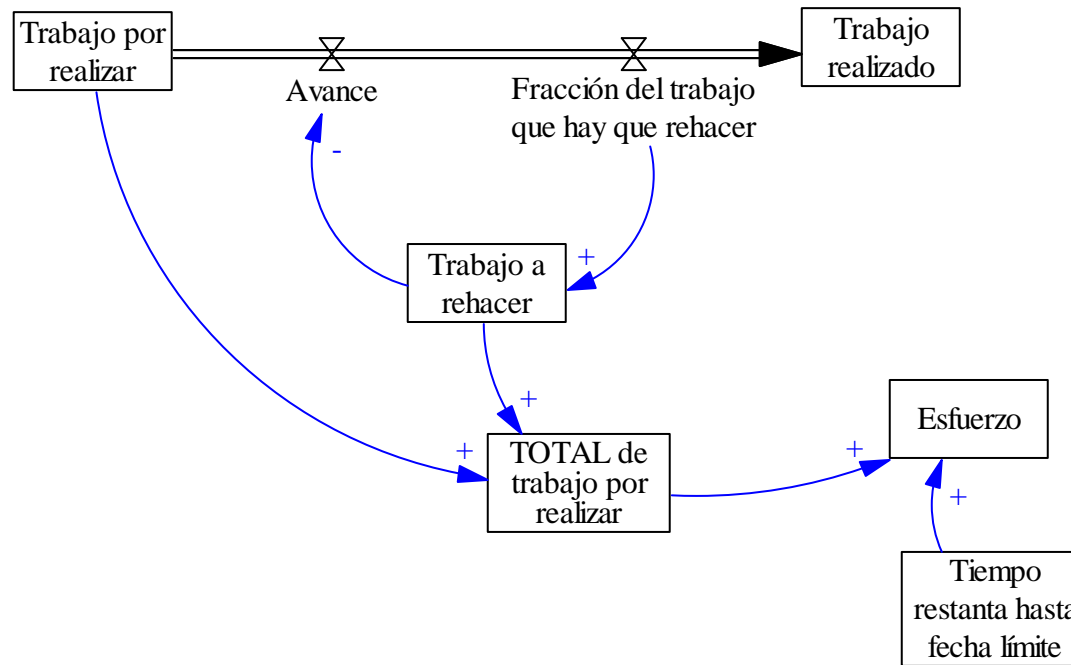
Trabajo por realizar

Avance

Fracción del trabajo que hay que rehacer

Trabajo realizado

-

+

Trabajo a rehacer

+

+

TOTAL de trabajo por realizar

+

Esfuerzo

+

Tiempo restanta hasta fecha límite